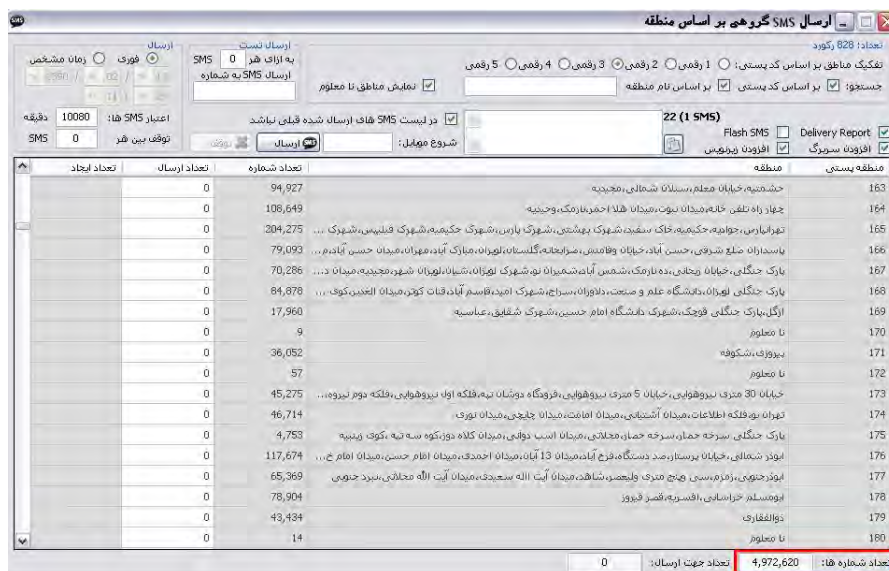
ارسال SMS گروهی بر اساس منطقه

تعداد: 828 رکورد
تفکیک مناطق بر اساس کد پستی: 1 رقمی 2 رقمی 3 رقمی 4 رقمی 5 رقمی
جستجو: بر اساس کد پستی بر اساس نام منطقه
نمایش مناطق نا معلوم

ارسال تست
به ازای هر 0 SMS
ارسال SMS به شماره

ارسال
فوری زمان مشخص

22 (1 SMS)
Delivery Report
Flash SMS
افزودن سربرگ
افزودن زیرنویس

در لیست SMS های ارسال شده قبلی نباشد
شروع موبایل:
ارسال
توقف

اعتبار SMS ها: 10080 دقیقه
توقف بین هر 0 SMS

| منطقه پستی | منطقه | تعداد شماره | تعداد ارسال | تعداد ایجاد |
|---|---|---|---|---|
| 163 | حشمتیه،خیابان معلم،سبلان شمالی،مجیدیه | 94,927 | 0 | |
| 164 | چهار راه تلفن خانه،میدان نبوت،میدان هلا احمر،نارمک،وحیدیه | 108,649 | 0 | |
| 165 | تهرانپارس،جوادیه،حکیمیه،خاک سفید،شهرک بهشتی،شهرک پارس،شهرک حکیمیه،شهرک قنبیس،شهرک ... | 204,275 | 0 | |
| 166 | پاسداران ضلع شرقی،حسن آباد،خیابان وفامنش،سراجانه،گلستان،لویزان،مبارک آباد،مهران،میدان حسن آباد،م... | 79,093 | 0 | |
| 167 | پارک جنگلی،خیابان زنجانی،ده نارمک،شمس آباد،شمیران نو،شهرک لویزان،شیان،لویزان شهر،مجیدیه،میدان د... | 70,286 | 0 | |
| 168 | پارک جنگلی لویزان،دانشگاه علم و صنعت،دلاوران،سراج،شهرک امید،قاسم آباد،قنات کوثر،میدان الغدیر،کوی ... | 84,878 | 0 | |
| 169 | ازگل،پارک جنگلی قوچک،شهرک دانشگاه امام حسین،شهرک شقایق،عباسیه | 17,960 | 0 | |
| 170 | نا معلوم | 9 | 0 | |
| 171 | پیروزی،شکوفه | 36,052 | 0 | |
| 172 | نا معلوم | 57 | 0 | |
| 173 | خیابان 30 متری نیروهوایی،خیابان 5 متری نیروهوایی،فرودگاه دوشان تپه،فلکه اول نیروهوایی،فلکه دوم نیرو... | 45,275 | 0 | |
| 174 | تهران نو،فلکه اطلاعات،میدان آشتیانی،میدان امامت،میدان چایچی،میدان نبوی | 46,714 | 0 | |
| 175 | پارک جنگلی سرخه حصار،سرخه حصار،مجلاتی،میدان اسب دوانی،میدان کلاه دوز،کوه سه تپه ،کوی زینبیه | 4,753 | 0 | |
| 176 | نیروز شمالی،خیابان پرستار،صد دستگاه،فرح آباد،میدان 13 آبان،میدان احمدی،میدان امام حسن،میدان امام خ... | 117,674 | 0 | |
| 177 | نیروز جنوبی،زمزم،سی متری ولیعصر،شاهد،میدان آیت الله سعیدی،میدان آیت الله مجلاتی،نبرد جنوبی | 65,369 | 0 | |
| 178 | نیروسلم خراسانی،افسریه،قصر فیروز | 78,904 | 0 | |
| 179 | ذوالفقاری | 43,434 | 0 | |
| 180 | نا معلوم | 14 | 0 | |

تعداد شماره ها: 4,972,620 تعداد جهت ارسال: 0